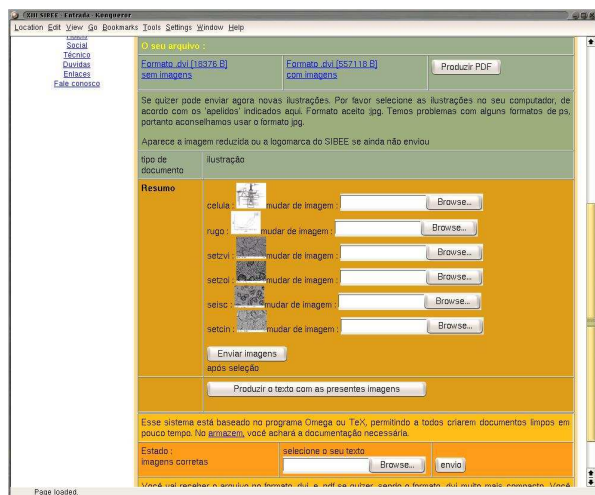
XIII SIBEE - Entrada - Konqueror

Location Edit View Go Bookmarks Tools Settings Window Help

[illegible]
Social
Técnico
Duvidas
Enlaces
Fale conosco

O seu arquivo :

Formato .dvi [18376 B]
sem imagens

Formato .dvi [557118 B]
com imagens

Produzir PDF

Se quizer pode enviar agora novas ilustrações. Por favor selecione as ilustrações no seu computador, de acordo com os 'apelidos' indicados aqui. Formato aceito jpg. Temos problemas com alguns formatos de ps, portanto aconselhamos usar o formato jpg.

Aparece a imagem reduzida ou a logomarca do SIBEE se ainda não enviou

| tipo de documento | ilustração |
|---|---|
| Resumo | celula : mudar de imagem : Browse... |
| | rugo : mudar de imagem : Browse... |
| | setzvi : mudar de imagem : Browse... |
| | setzoi : mudar de imagem : Browse... |
| | seisc : mudar de imagem : Browse... |
| | setcin : mudar de imagem : Browse... |
| | Enviar imagens após seleção |
| | Produzir o texto com as presentes imagens |

Esse sistema está baseado no programa Omega ou TeX, permitindo a todos criarem documentos limpos em pouco tempo. No armazem, você achará a documentação necessária.

| Estado : imagens corretas | selecione o seu texto Browse... | envio |
|---|---|---|

Você vai receber o arquivo no formato .dvi e .pdf se quizer, sendo o formato .dvi muito mais compacto. Você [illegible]

Page loaded.